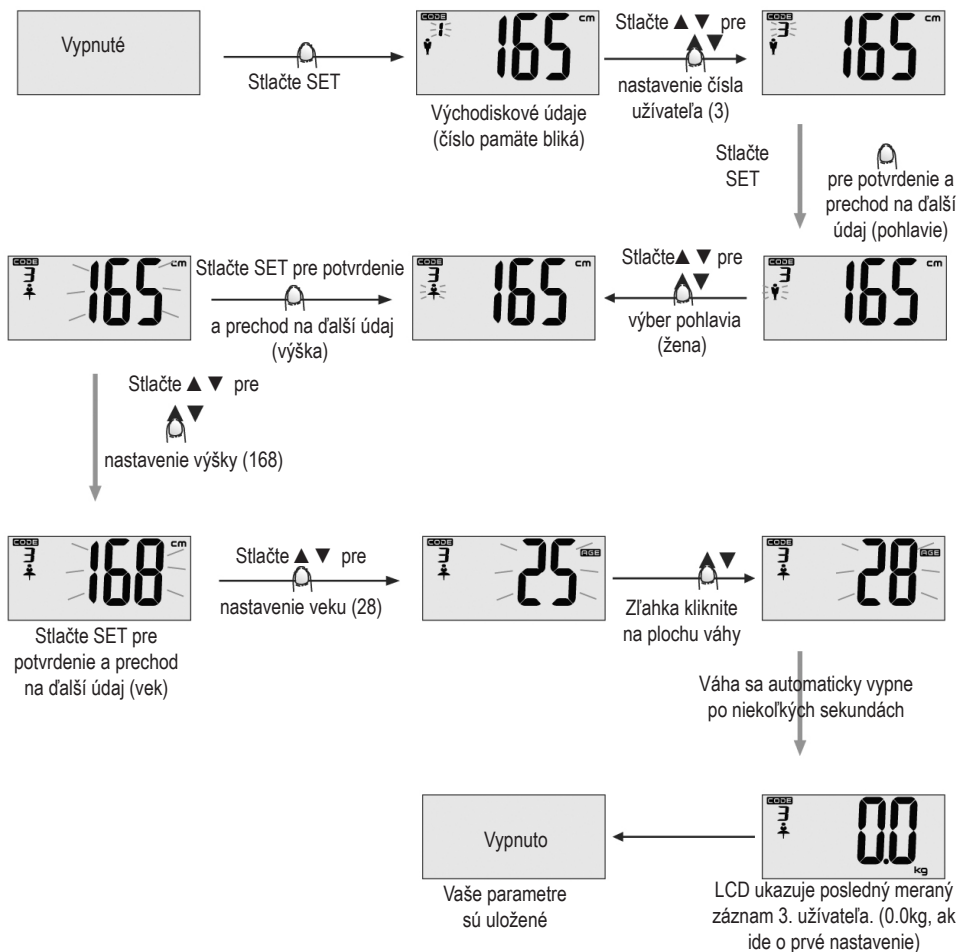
Vypnuté

Stlačte SET

CODE 1 165 cm

Východiskové údaje (číslo pamäte bliká)

Stlačte ▲▼ pre nastavenie čísla užívateľa (3)

CODE 3 165 cm

Stlačte SET pre potvrdenie a prechod na ďalší údaj (pohlavie)

CODE 3 165 cm

Stlačte▲▼ pre výber pohlavia (žena)

CODE 3 165 cm

Stlačte SET pre potvrdenie a prechod na ďalší údaj (výška)

CODE 3 165 cm

Stlačte ▲▼ pre nastavenie výšky (168)

CODE 3 168 cm

Stlačte SET pre potvrdenie a prechod na ďalší údaj (vek)

Stlačte ▲▼ pre nastavenie veku (28)

CODE 3 25 AGE

Zľahka kliknite na plochu váhy

CODE 3 28 AGE

Váha sa automaticky vypne po niekoľkých sekundách

CODE 3 0.0 kg

LCD ukazuje posledný meraný záznam 3. užívateľa. (0.0kg, ak ide o prvé nastavenie)

Vypnuto

Vaše parametre sú uložené